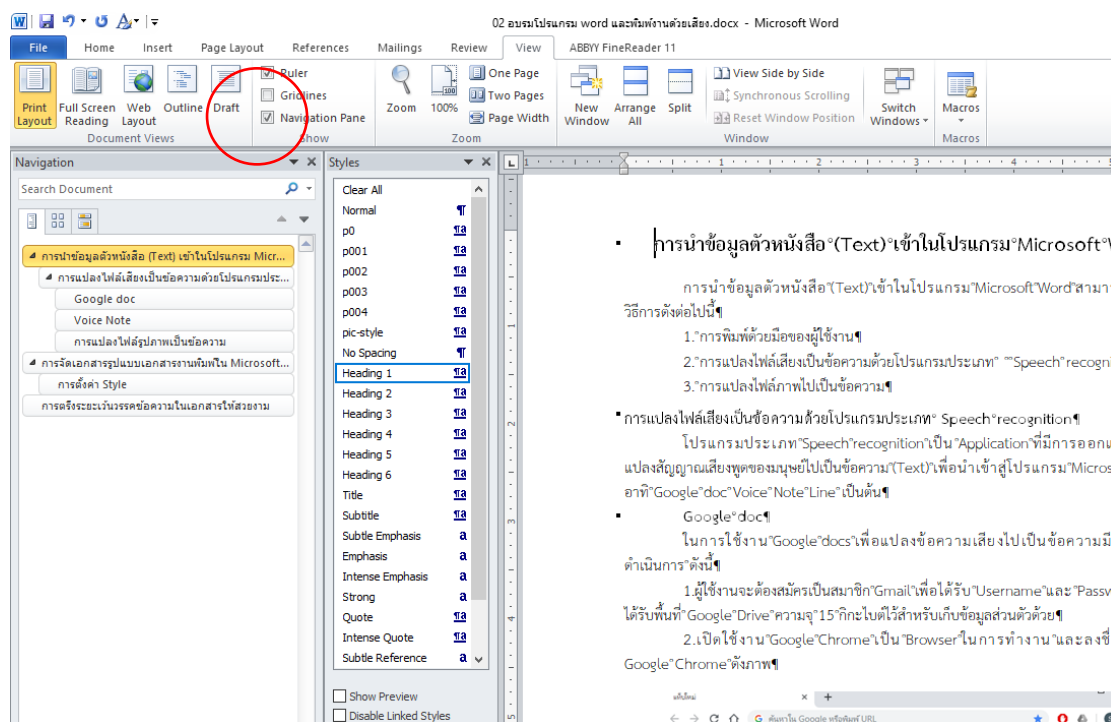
02 อบรมโปรแกรม word และพิมพ์งานด้วยเสียง.docx - Microsoft Word

File Home Insert Page Layout References Mailings Review View ABBYY FineReader 11

Print Layout Full Screen Reading Web Layout Outline Draft
Document Views
Ruler
Gridlines
Navigation Pane
Show
Zoom 100% One Page Two Pages Page Width
Zoom
New Window Arrange All Split View Side by Side Synchronous Scrolling Reset Window Position Switch Windows
Window
Macros
Macros

Navigation
Search Document
การนำข้อมูลตัวหนังสือ (Text) เข้าในโปรแกรม Micr...
การแปลงไฟล์เสียงเป็นข้อความด้วยโปรแกรมประ...
Google doc
Voice Note
การแปลงไฟล์รูปภาพเป็นข้อความ
การจัดเอกสารรูปแบบเอกสารงานพิมพ์ใน Microsoft...
การตั้งค่า Style
การตรึงระยะเว้นวรรคข้อความในเอกสารให้สวยงาม

Styles
Clear All
Normal
p0
p001
p002
p003
p004
pic-style
No Spacing
Heading 1
Heading 2
Heading 3
Heading 4
Heading 5
Heading 6
Title
Subtitle
Subtle Emphasis
Emphasis
Intense Emphasis
Strong
Quote
Intense Quote
Subtle Reference
Show Preview
Disable Linked Styles

การนำข้อมูลตัวหนังสือ°(Text)°เข้าในโปรแกรม°Microsoft°W

การนำข้อมูลตัวหนังสือ°(Text)°เข้าในโปรแกรม°Microsoft°Word°สามา
วิธีการดังต่อไปนี้¶
1.°การพิมพ์ด้วยมือของผู้ใช้งาน¶
2.°การแปลงไฟล์เสียงเป็นข้อความด้วยโปรแกรมประเภท° °Speech°recogni
3.°การแปลงไฟล์ภาพไปเป็นข้อความ¶

การแปลงไฟล์เสียงเป็นข้อความด้วยโปรแกรมประเภท° Speech°recognition¶
โปรแกรมประเภท°Speech°recognition°เป็น°Application°ที่มีการออกแ
แปลงสัญญาณเสียงพูดของมนุษย์ไปเป็นข้อความ°(Text)°เพื่อนำเข้าสู่โปรแกรม°Micros
อาทิ°Google°doc°Voice°Note°Line°เป็นต้น¶

Google°doc¶
ในการใช้งาน°Google°docs°เพื่อแปลงข้อความเสียงไปเป็นข้อความมี
ดำเนินการ°ดังนี้¶
1.ผู้ใช้งานจะต้องสมัครเป็นสมาชิก°Gmail°เพื่อได้รับ°Username°และ°Passw
ได้รับพื้นที่°Google°Drive°ความจุ°15°กิกะไบต์ไว้สำหรับเก็บข้อมูลส่วนตัวด้วย¶
2.เปิดใช้งาน°Google°Chrome°เป็น°Browser°ในการทำงาน°และลงชื่
Google°Chrome°ดังภาพ¶

แท็บใหม่
ค้นหาใน Google หรือพิมพ์ URL